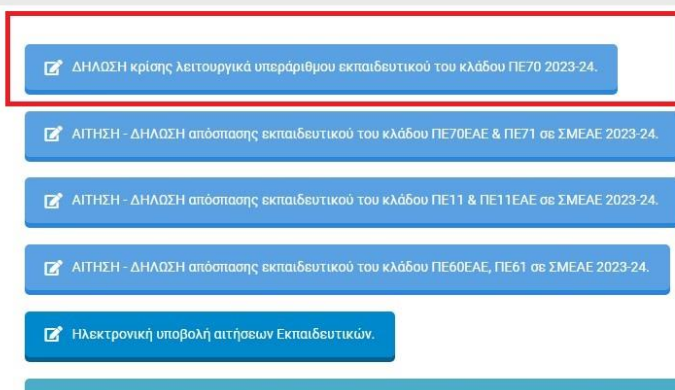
ΔΗΛΩΣΗ κρίσης λειτουργικά υπεράριθμου εκπαιδευτικού του κλάδου ΠΕ70 2023-24.

ΑΙΤΗΣΗ - ΔΗΛΩΣΗ απόσπασης εκπαιδευτικού του κλάδου ΠΕ70ΕΑΕ & ΠΕ71 σε ΣΜΕΑΕ 2023-24.

ΑΙΤΗΣΗ - ΔΗΛΩΣΗ απόσπασης εκπαιδευτικού του κλάδου ΠΕ11 & ΠΕ11ΕΑΕ σε ΣΜΕΑΕ 2023-24.

ΑΙΤΗΣΗ - ΔΗΛΩΣΗ απόσπασης εκπαιδευτικού του κλάδου ΠΕ60ΕΑΕ, ΠΕ61 σε ΣΜΕΑΕ 2023-24.

Ηλεκτρονική υποβολή αιτήσεων Εκπαιδευτικών.